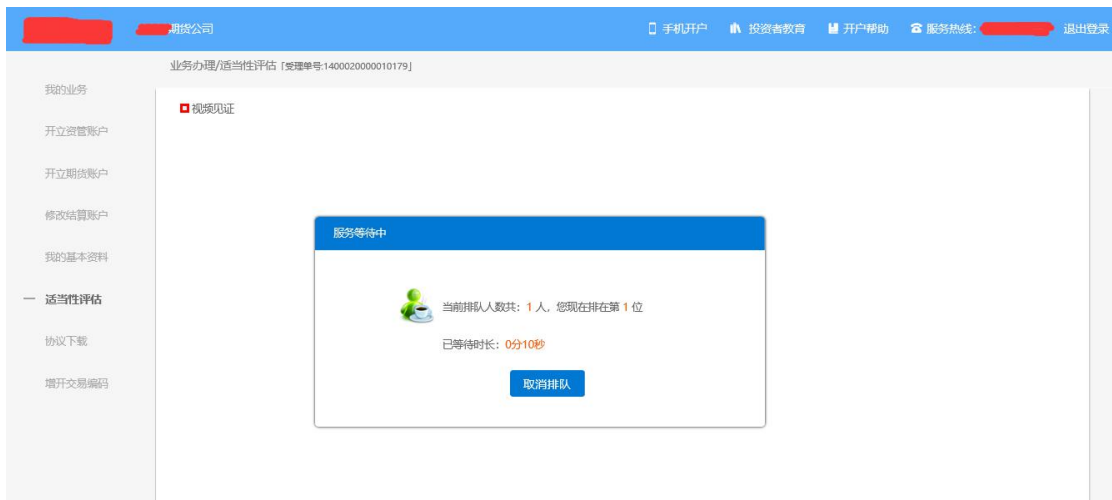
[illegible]期货公司

手机开户 投资者教育 开户帮助 服务热线: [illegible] 退出登录

我的业务

开立资管账户

开立期货账户

修改结算账户

我的基本资料

— 适当性评估

协议下载

增开交易编码

业务办理/适当性评估「受理单号:1400020000010179」

视频见证

服务等待中

当前排队人数共: 1 人, 您现在排在第 1 位

已等待时长: 0分10秒

取消排队